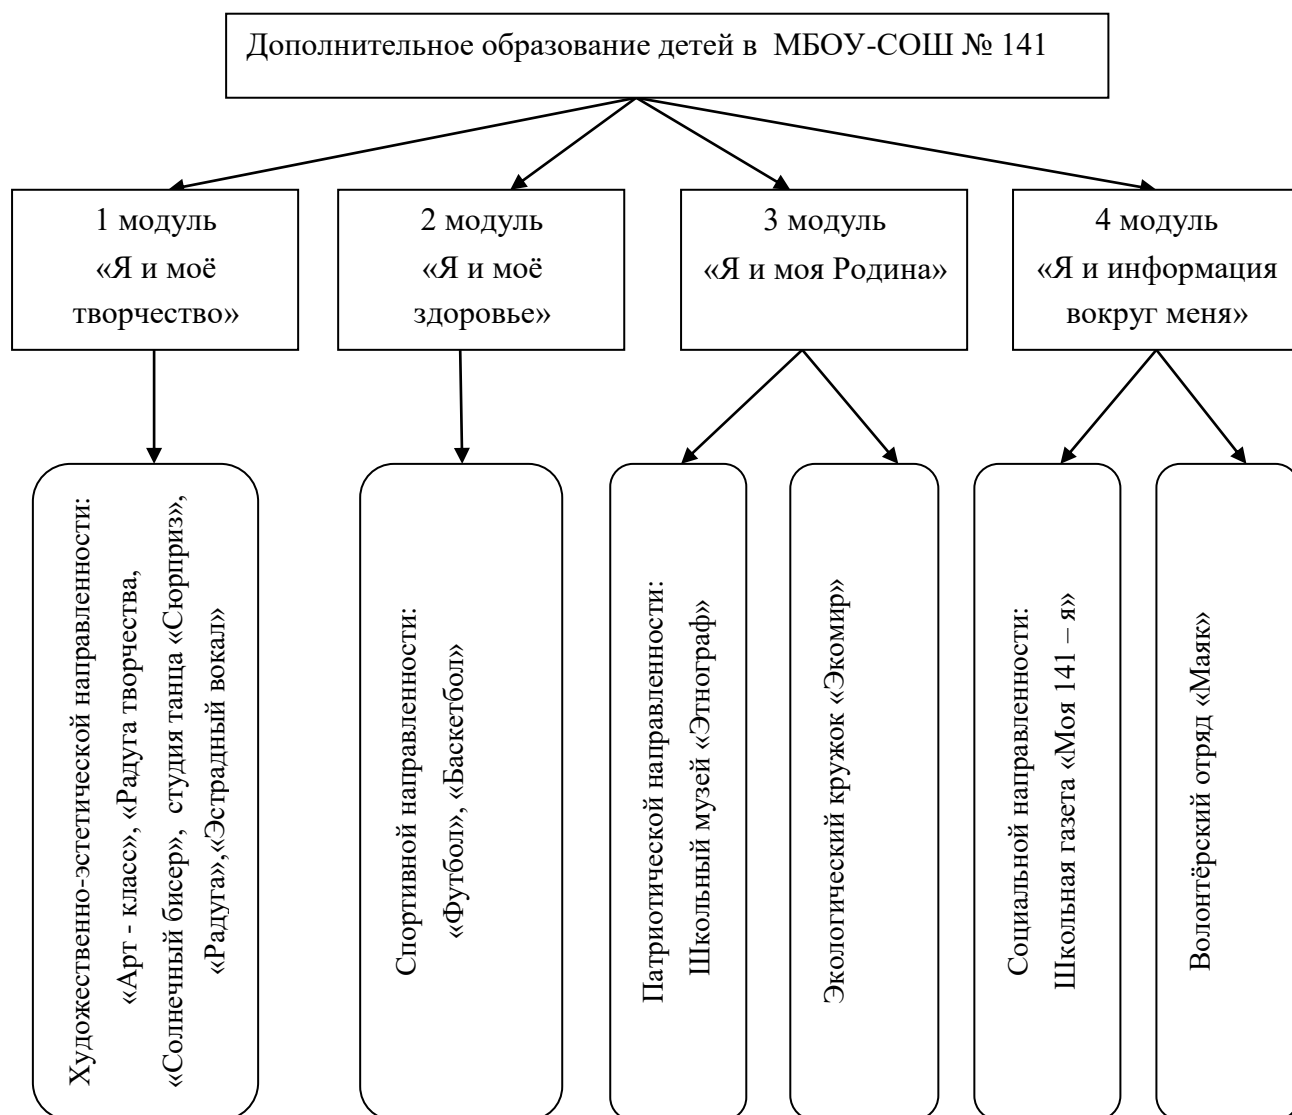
Дополнительное образование детей в МБОУ-СОШ № 141

1 модуль «Я и моё творчество»

2 модуль «Я и моё здоровье»

3 модуль «Я и моя Родина»

4 модуль «Я и информация вокруг меня»

Художественно-эстетической направленности: «Арт - класс», «Радуга творчества, «Солнечный бисер», студия танца «Сюрприз», «Радуга»,«Эстрадный вокал»

Спортивной направленности: «Футбол», «Баскетбол»

Патриотической направленности: Школьный музей «Этнограф»

Экологический кружок «Экомир»

Социальной направленности: Школьная газета «Моя 141 – я»

Волонтёрский отряд «Маяк»